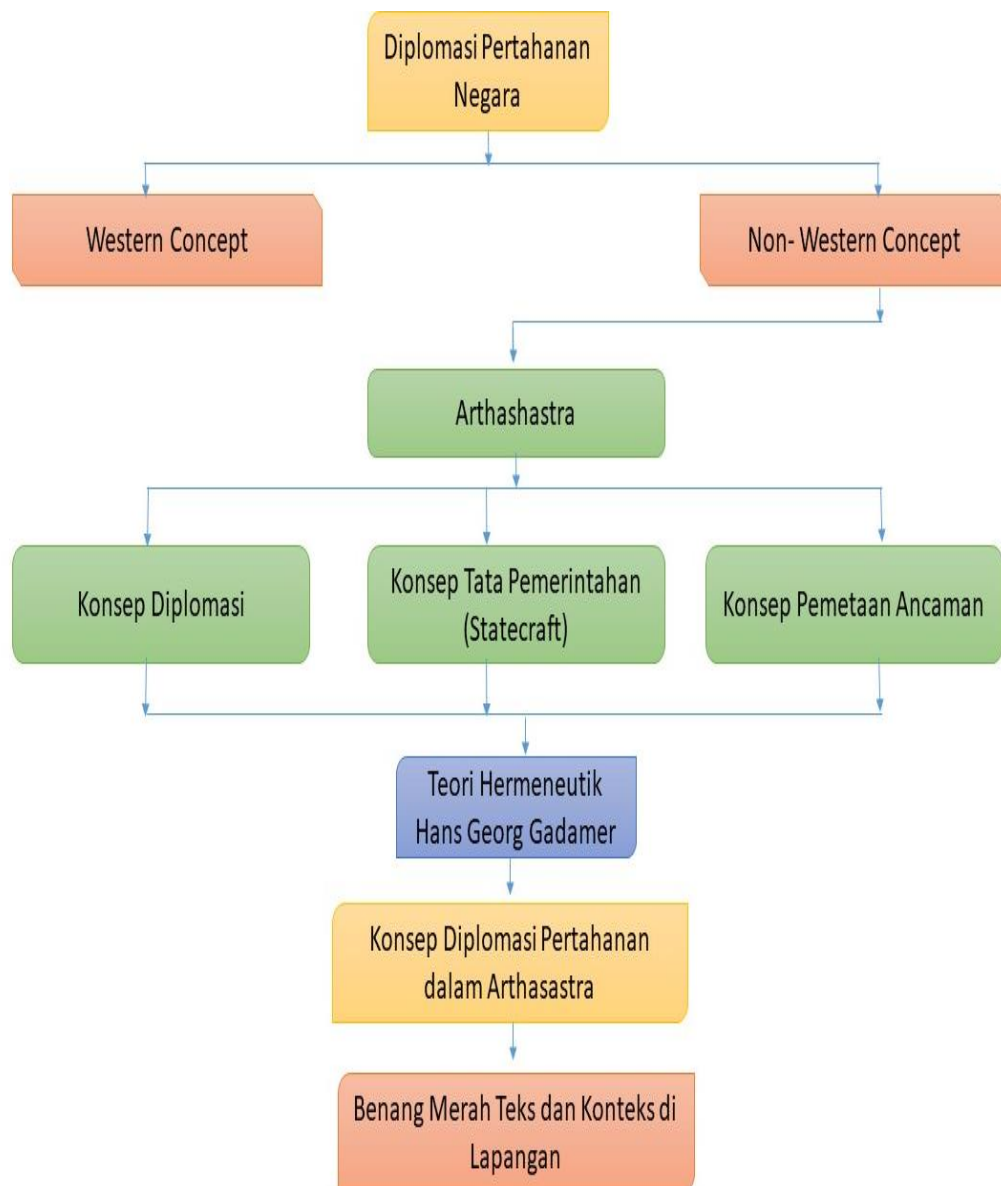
Diplomasi Pertahanan Negara

Western Concept

Non- Western Concept

Arthashastra

Konsep Diplomasi

Konsep Tata Pemerintahan (Statecraft)

Konsep Pemetaan Ancaman

Teori Hermeneutik Hans Georg Gadamer

Konsep Diplomasi Pertahanan dalam Arthasastra

Benang Merah Teks dan Konteks di Lapangan